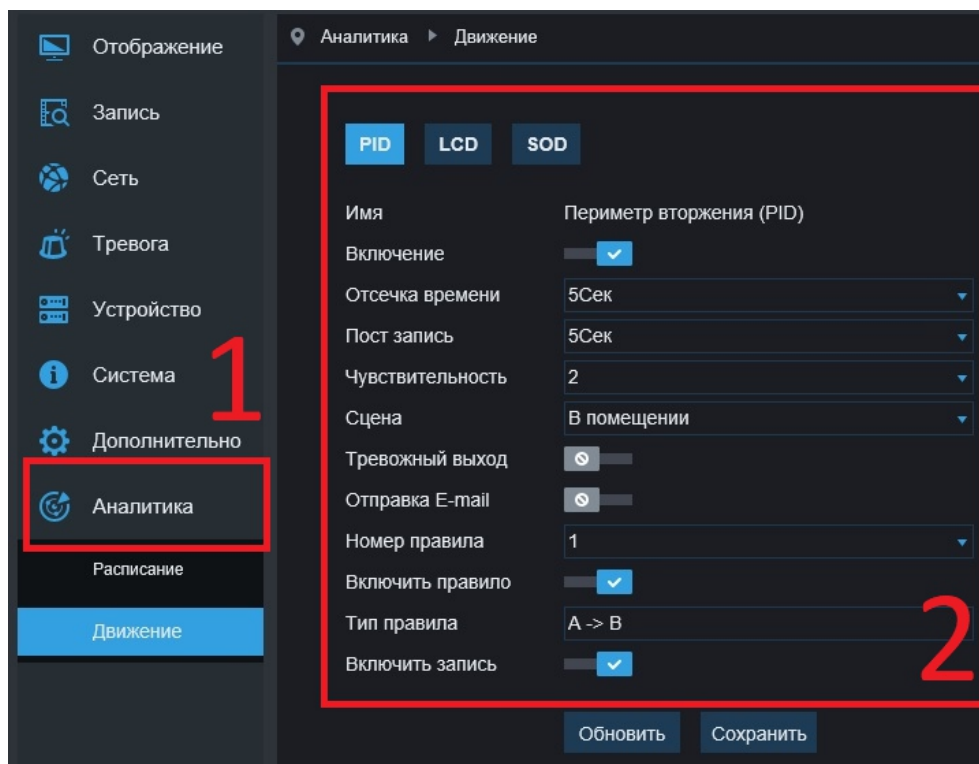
Отображение
Запись
Сеть
Тревога
Устройство
Система
Дополнительно
Аналитика
Расписание
Движение

1

Аналитика ▸ Движение

PID LCD SOD

| Имя | Периметр вторжения (PID) |
|---|---|
| Включение | ✓ |
| Отсечка времени | 5Сек |
| Пост запись | 5Сек |
| Чувствительность | 2 |
| Сцена | В помещении |
| Тревожный выход | ⊘ |
| Отправка E-mail | ⊘ |
| Номер правила | 1 |
| Включить правило | ✓ |
| Тип правила | A -> B |
| Включить запись | ✓ |

2

Обновить Сохранить